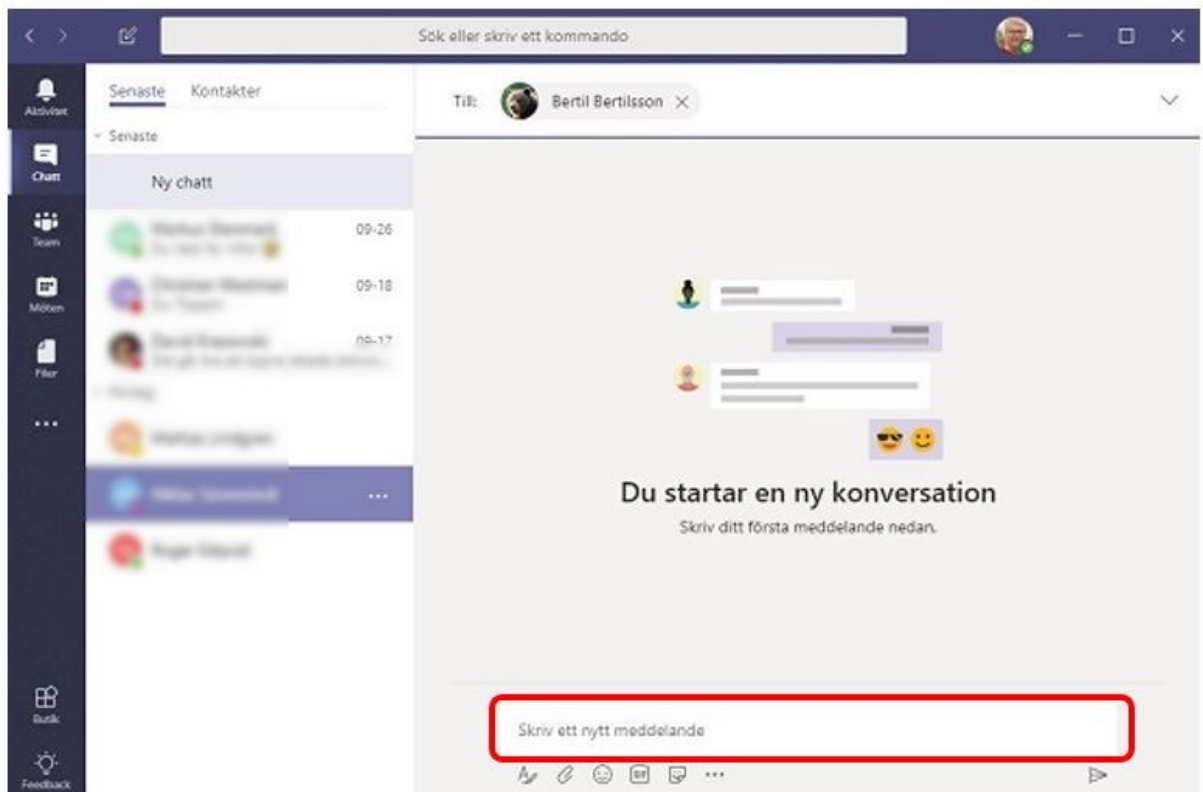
Sök eller skriv ett kommando

Aktivitet
Chatt
Team
Möten
Filer
...
Butik
Feedback

Senaste Kontakter
Senaste
Ny chatt
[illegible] 09-26
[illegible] 09-18
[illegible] 09-17
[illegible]
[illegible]
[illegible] ...
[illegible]

Till: Bertil Bertilsson

Du startar en ny konversation
Skriv ditt första meddelande nedan.

Skriv ett nytt meddelande